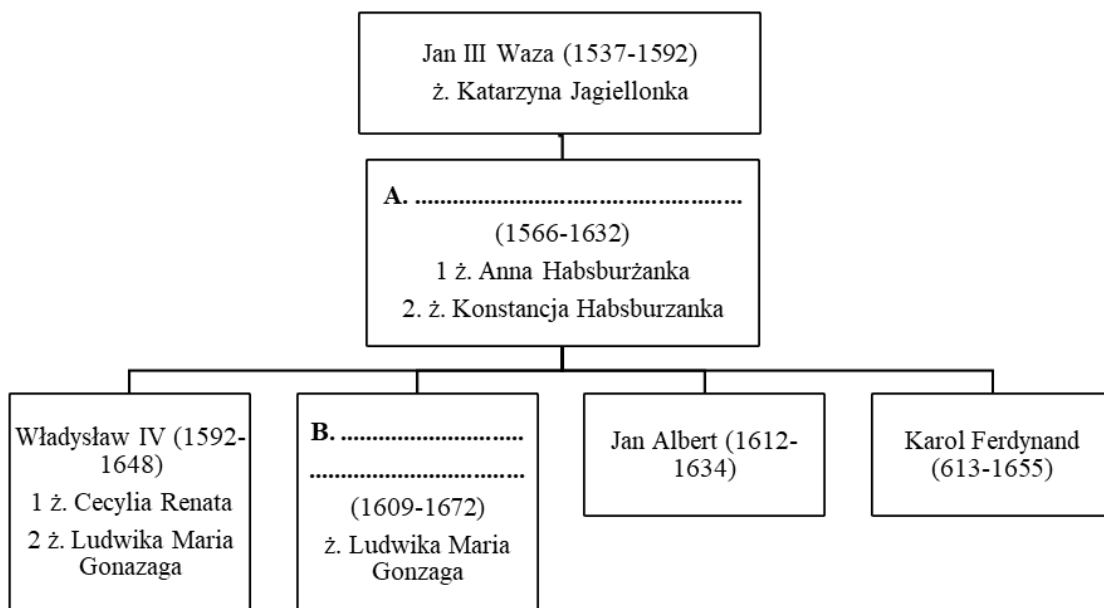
Jan III Waza (1537-1592)
ż. Katarzyna Jagiellonka

A. ...............................................
(1566-1632)
1 ż. Anna Habsburżanka
2. ż. Konstancja Habsburzanka

Władysław IV (1592-1648)
1 ż. Cecylia Renata
2 ż. Ludwika Maria Gonazaga

B. ..............................
..............................
(1609-1672)
ż. Ludwika Maria Gonzaga

Jan Albert (1612-1634)

Karol Ferdynand (613-1655)